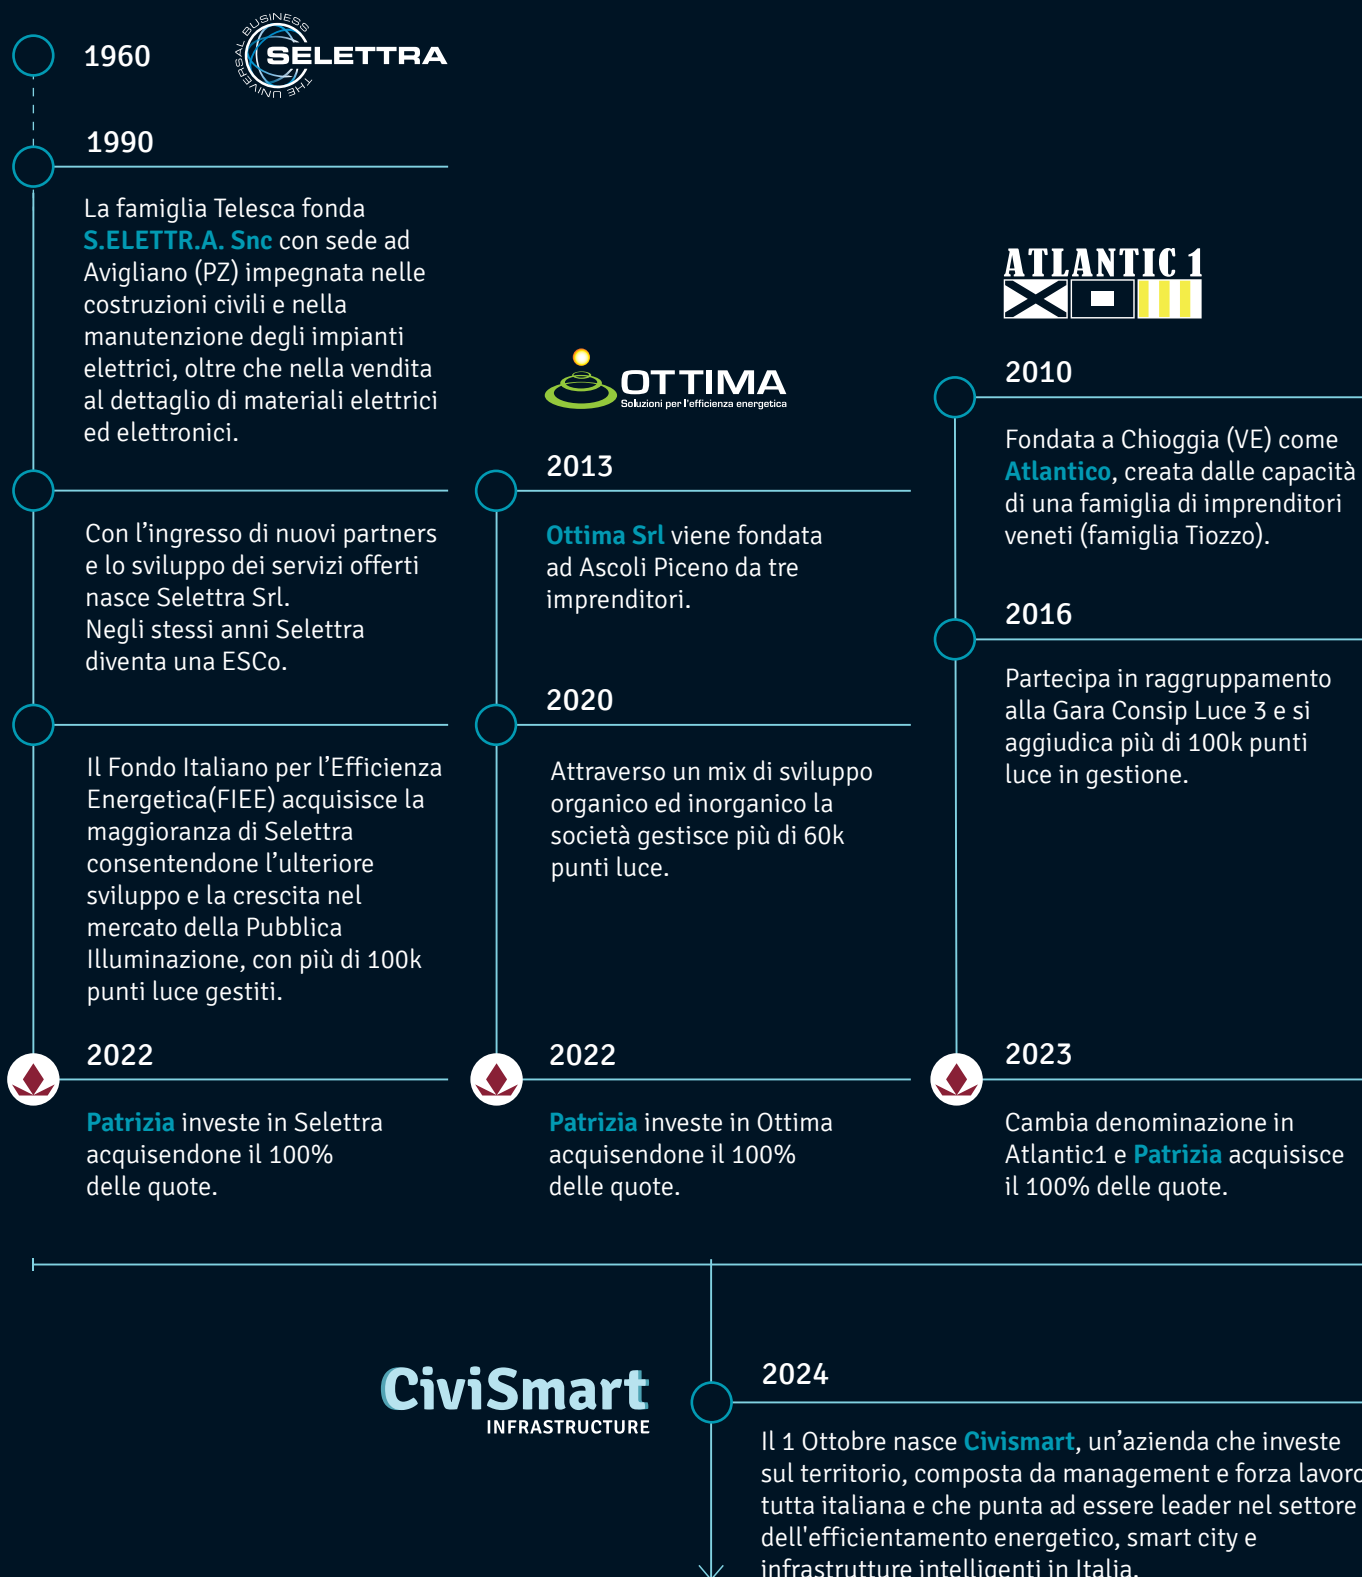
1960

THE UNIVERSAL BUSINESS SELETTRA

1990

La famiglia Telesca fonda S.ELETTR.A. Snc con sede ad Avigliano (PZ) impegnata nelle costruzioni civili e nella manutenzione degli impianti elettrici, oltre che nella vendita al dettaglio di materiali elettrici ed elettronici.

Con l’ingresso di nuovi partners e lo sviluppo dei servizi offerti nasce Selettra Srl.
Negli stessi anni Selettra diventa una ESCo.

Il Fondo Italiano per l’Efficienza Energetica(FIEE) acquisisce la maggioranza di Selettra consentendone l’ulteriore sviluppo e la crescita nel mercato della Pubblica Illuminazione, con più di 100k punti luce gestiti.

2022

Patrizia investe in Selettra acquisendone il 100% delle quote.

OTTIMA
Soluzioni per l'efficienza energetica

2013

Ottima Srl viene fondata ad Ascoli Piceno da tre imprenditori.

2020

Attraverso un mix di sviluppo organico ed inorganico la società gestisce più di 60k punti luce.

2022

Patrizia investe in Ottima acquisendone il 100% delle quote.

ATLANTIC 1

2010

Fondata a Chioggia (VE) come Atlantico, creata dalle capacità di una famiglia di imprenditori veneti (famiglia Tiozzo).

2016

Partecipa in raggruppamento alla Gara Consip Luce 3 e si aggiudica più di 100k punti luce in gestione.

2023

Cambia denominazione in Atlantic1 e Patrizia acquisisce il 100% delle quote.

CiviSmart
INFRASTRUCTURE

2024

Il 1 Ottobre nasce Civismart, un’azienda che investe sul territorio, composta da management e forza lavoro tutta italiana e che punta ad essere leader nel settore dell'efficientamento energetico, smart city e infrastrutture intelligenti in Italia.